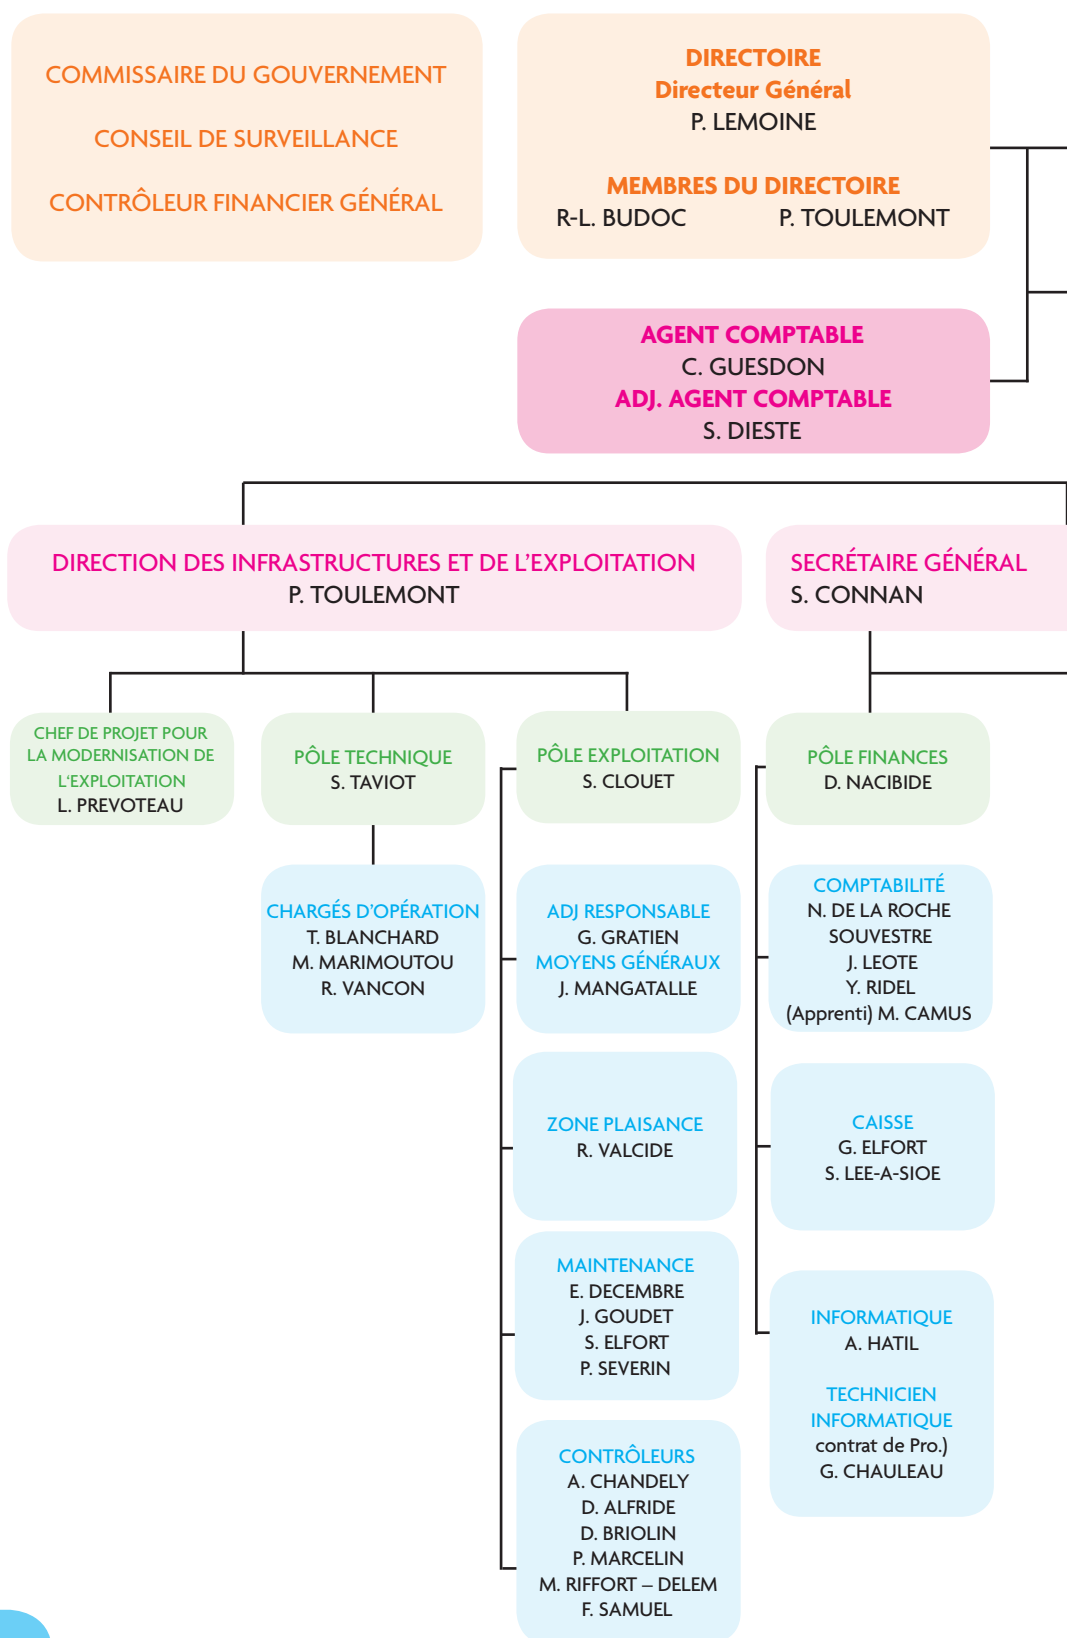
COMMISSAIRE DU GOUVERNEMENT

CONSEIL DE SURVEILLANCE

CONTRÔLEUR FINANCIER GÉNÉRAL

DIRECTOIRE
Directeur Général
P. LEMOINE

MEMBRES DU DIRECTOIRE
R-L. BUDOC P. TOULEMONT

AGENT COMPTABLE
C. GUESDON
ADJ. AGENT COMPTABLE
S. DIESTE

DIRECTION DES INFRASTRUCTURES ET DE L'EXPLOITATION
P. TOULEMONT

SECRÉTAIRE GÉNÉRAL
S. CONNAN

CHEF DE PROJET POUR LA MODERNISATION DE L'EXPLOITATION
L. PREVOTEAU

PÔLE TECHNIQUE
S. TAVIOT

CHARGÉS D'OPÉRATION
T. BLANCHARD
M. MARIMOUTOU
R. VANCON

PÔLE EXPLOITATION
S. CLOUET

ADJ RESPONSABLE
G. GRATIEN
MOYENS GÉNÉRAUX
J. MANGATALLE

ZONE PLAISANCE
R. VALCIDE

MAINTENANCE
E. DECEMBRE
J. GOUDET
S. ELFORT
P. SEVERIN

CONTRÔLEURS
A. CHANDELY
D. ALFRIDE
D. BRIOLIN
P. MARCELIN
M. RIFFORT – DELEM
F. SAMUEL

PÔLE FINANCES
D. NACIBIDE

COMPTABILITÉ
N. DE LA ROCHE SOUVESTRE
J. LEOTE
Y. RIDEL
(Apprenti) M. CAMUS

CAISSE
G. ELFORT
S. LEE-A-SIOE

INFORMATIQUE
A. HATIL

TECHNICIEN INFORMATIQUE
contrat de Pro.)
G. CHAULEAU